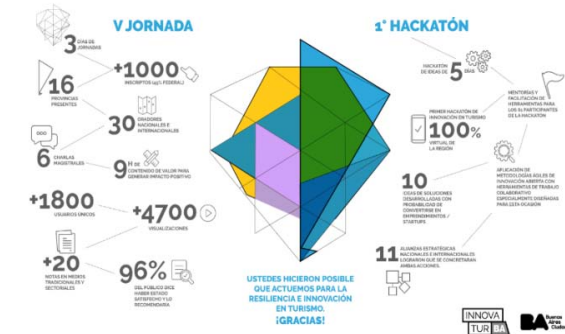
V JORNADA

3 DÍAS DE JORNADAS

+1000 INSCRIPTOS (45% FEDERAL)

16 PROVINCIAS PRESENTES

30 ORADORES NACIONALES E INTERNACIONALES

6 CHARLAS MAGISTRALES

9 H DE CONTENIDO DE VALOR PARA GENERAR IMPACTO POSITIVO

+1800 USUARIOS ÚNICOS

+4700 VISUALIZACIONES

+20 NOTAS EN MEDIOS TRADICIONALES Y SECTORIALES

96% DEL PÚBLICO DICE HABER ESTADO SATISFECHO Y LO RECOMIENDA

1° HACKATÓN

HACKATÓN DE IDEAS DE 5 DÍAS

MENTORÍAS Y FACILITACIÓN DE HERRAMIENTAS PARA LOS PARTICIPANTES DE LA HACKATÓN

PRIMER HACKATÓN DE INNOVACIÓN EN TURISMO 100% VIRTUAL DE LA REGIÓN

APLICACIÓN DE METODOLOGÍAS ÁGILES DE INNOVACIÓN ABIERTA CON HERRAMIENTAS DE TRABAJO COLABORATIVO ESPECIALMENTE DISEÑADAS PARA ESTA OCASIÓN

10 IDEAS DE SOLUCIONES DESARROLLADAS CON PROBABILIDAD DE CONVERTIRSE EN EMPRENDIMIENTOS / STARTUPS

11 ALIANZAS ESTRATÉGICAS NACIONALES E INTERNACIONALES LOGRADAS QUE SE CONCRETARAN AMBAS ACCIONES.

USTEDES HICIERON POSIBLE QUE ACTUEMOS PARA LA RESILIENCIA E INNOVACIÓN EN TURISMO. ¡GRACIAS!

INNOVA TUR BA

BA Buenos Aires Ciudad